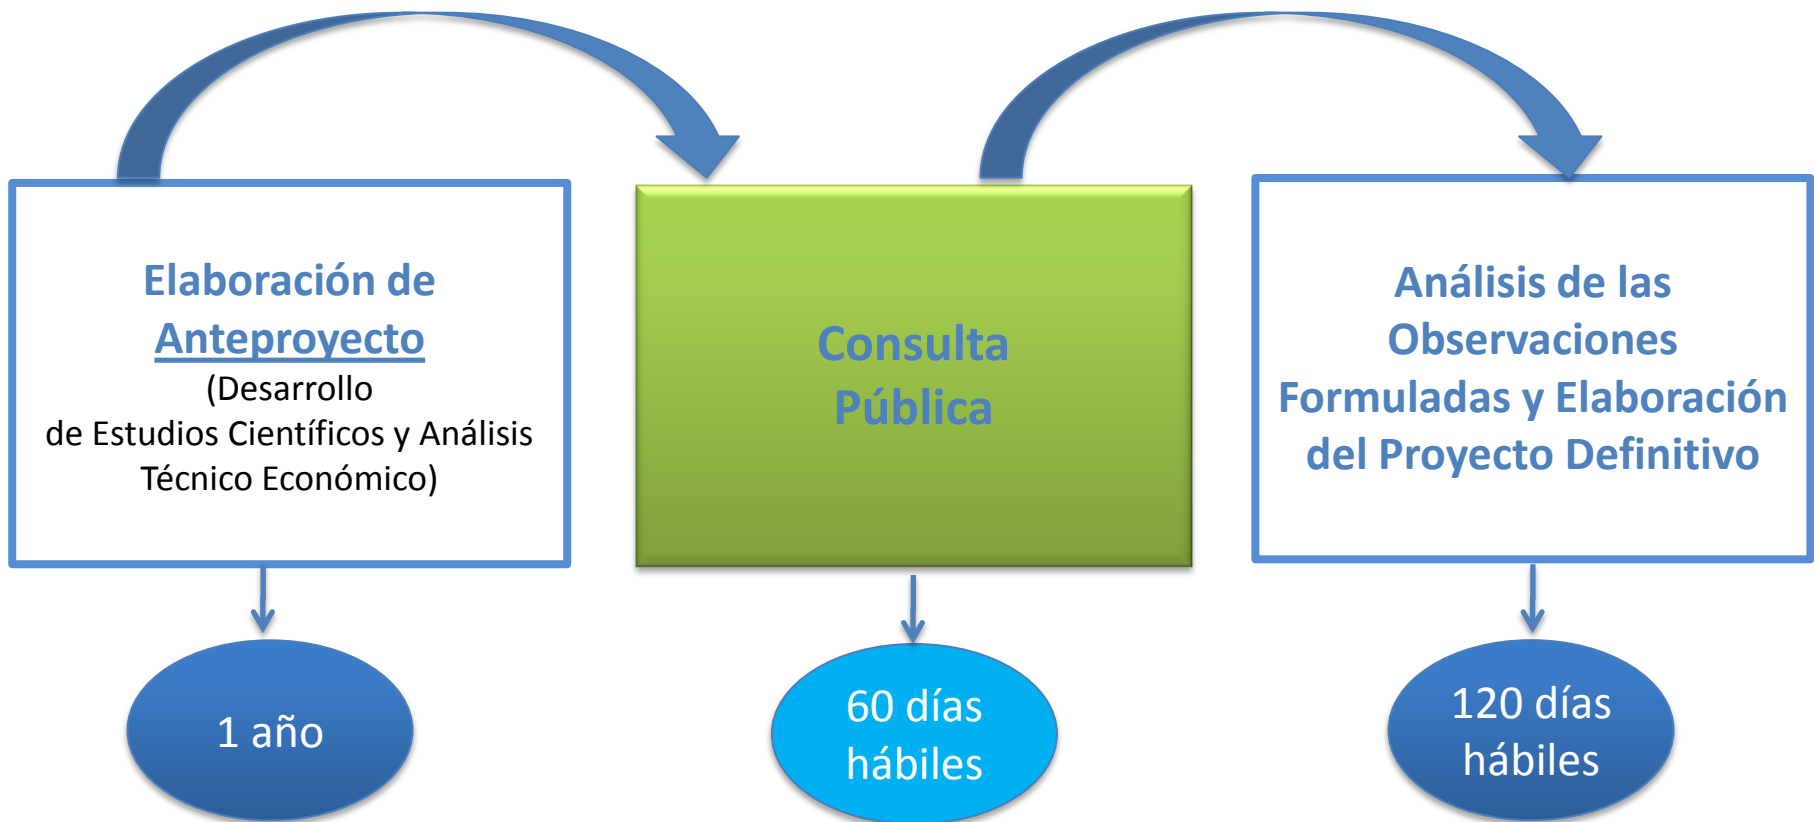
Elaboración de Anteproyecto
(Desarrollo de Estudios Científicos y Análisis Técnico Económico)

1 año

Consulta Pública

60 días hábiles

Análisis de las Observaciones Formuladas y Elaboración del Proyecto Definitivo

120 días hábiles